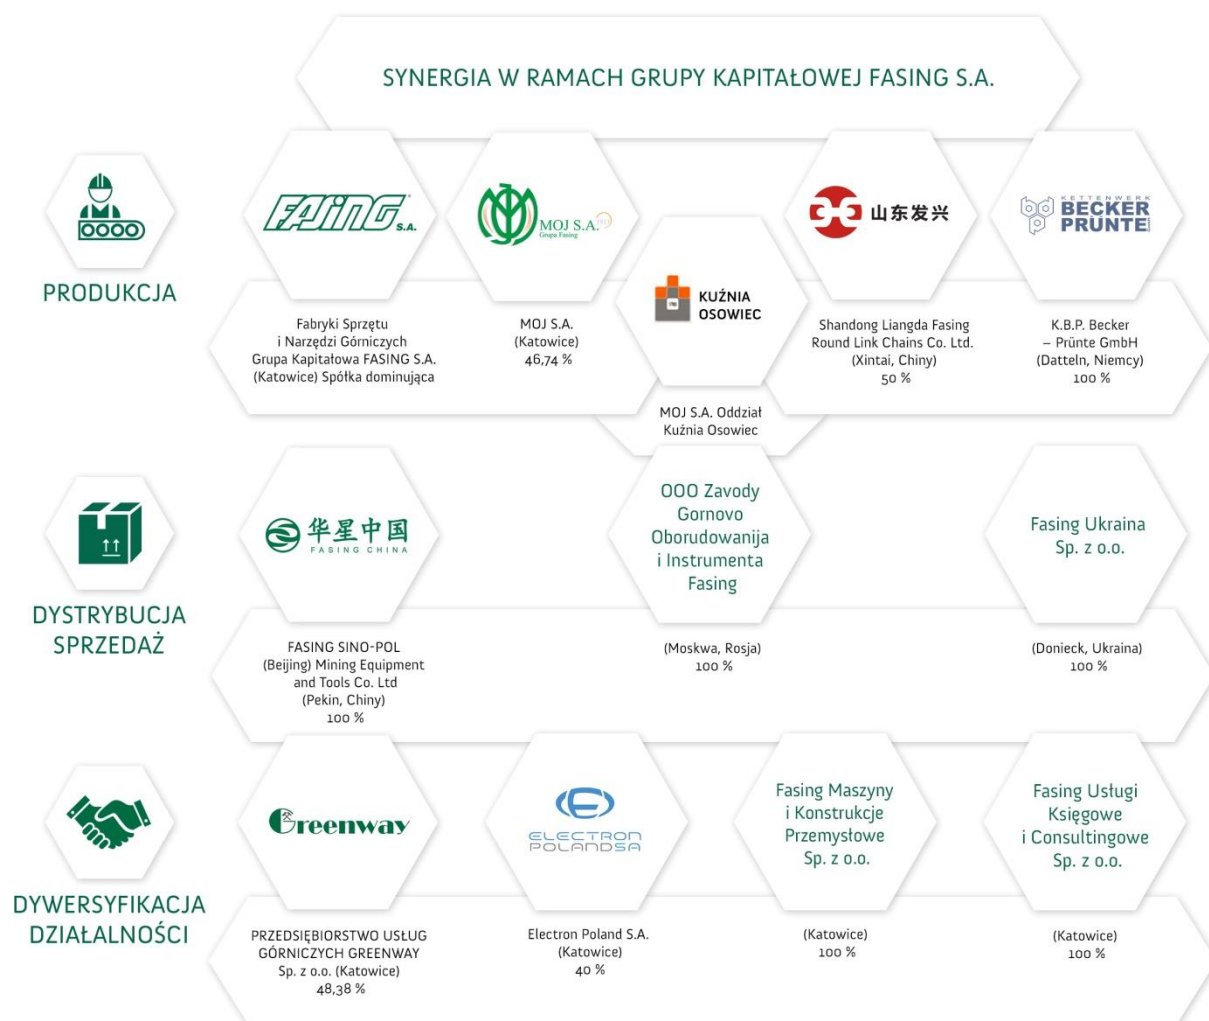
SYNERGIA W RAMACH GRUPY KAPITAŁOWEJ FASING S.A.

PRODUKCJA

FASING S.A.

Fabryki Sprzętu i Narzędzi Górniczych Grupa Kapitałowa FASING S.A. (Katowice) Spółka dominująca

MOJ S.A. Grupa Fasing

MOJ S.A. (Katowice) 46,74 %

KUŹNIA OSOWIEC

MOJ S.A. Oddział Kuźnia Osowiec

山东发兴

Shandong Liangda Fasing Round Link Chains Co. Ltd. (Xintai, Chiny) 50 %

KETTENWERK BECKER PRUNTE

K.B.P. Becker – Prünte GmbH (Datteln, Niemcy) 100 %

DYSTRYBUCJA SPRZEDAŻ

华星中国 FASING CHINA

FASING SINO-POL (Beijing) Mining Equipment and Tools Co. Ltd (Pekin, Chiny) 100 %

OOO Zavody Gornovo Oborudowanija i Instrumenta Fasing

(Moskwa, Rosja) 100 %

Fasing Ukraina Sp. z o.o.

(Donieck, Ukraina) 100 %

DYWERSYFIKACJA DZIAŁALNOŚCI

Greenway

PRZEDSIĘBIORSTWO USŁUG GÓRNICZYCH GREENWAY Sp. z o.o. (Katowice) 48,38 %

ELECTRON POLANDSA

Electron Poland S.A. (Katowice) 40 %

Fasing Maszyny i Konstrukcje Przemysłowe Sp. z o.o.

(Katowice) 100 %

Fasing Usługi Księgowe i Consultingowe Sp. z o.o.

(Katowice) 100 %